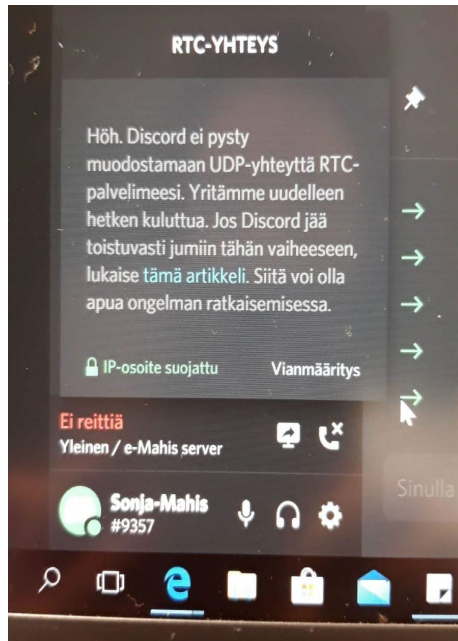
RTC-YHTEYS

Höh. Discord ei pysty muodostamaan UDP-yhteyttä RTC-palvelimeesi. Yritämme uudelleen hetken kuluttua. Jos Discord jää toistuvasti jumiin tähän vaiheeseen, lukaise tämä artikkeli. Siitä voi olla apua ongelman ratkaisemisessa.

IP-osoite suojattu

Vianmääritys

Ei reittiä
Yleinen / e-Mahis server

Sonja-Mahis
#9357

Sinulla